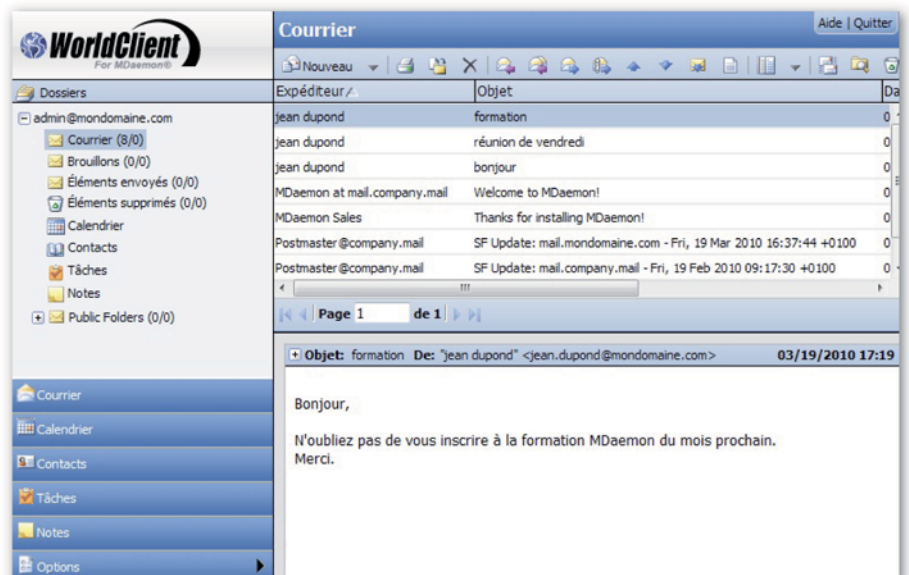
WorldClient
For MDaemon®

Dossiers

admin@mondomaine.com
Courrier (8/0)
Brouillons (0/0)
Éléments envoyés (0/0)
Éléments supprimés (0/0)
Calendrier
Contacts
Tâches
Notes
Public Folders (0/0)

Courrier
Calendrier
Contacts
Tâches
Notes
Options

Courrier

Aide | Quitter

Nouveau

| Expéditeur | Objet | Da |
|---|---|---|
| jean dupond | formation | 0 |
| jean dupond | réunion de vendredi | 0 |
| jean dupond | bonjour | 0 |
| MDaemon at mail.company.mail | Welcome to MDaemon! | 0 |
| MDaemon Sales | Thanks for installing MDaemon! | 0 |
| Postmaster@company.mail | SF Update: mail.mondomaine.com - Fri, 19 Mar 2010 16:37:44 +0100 | 0 |
| Postmaster@company.mail | SF Update: mail.company.mail - Fri, 19 Feb 2010 09:17:30 +0100 | 0 |

Page 1 de 1

Objet: formation De: "jean dupond" <jean.dupond@mondomaine.com> 03/19/2010 17:19

Bonjour,

N'oubliez pas de vous inscrire à la formation MDaemon du mois prochain.
Merci.